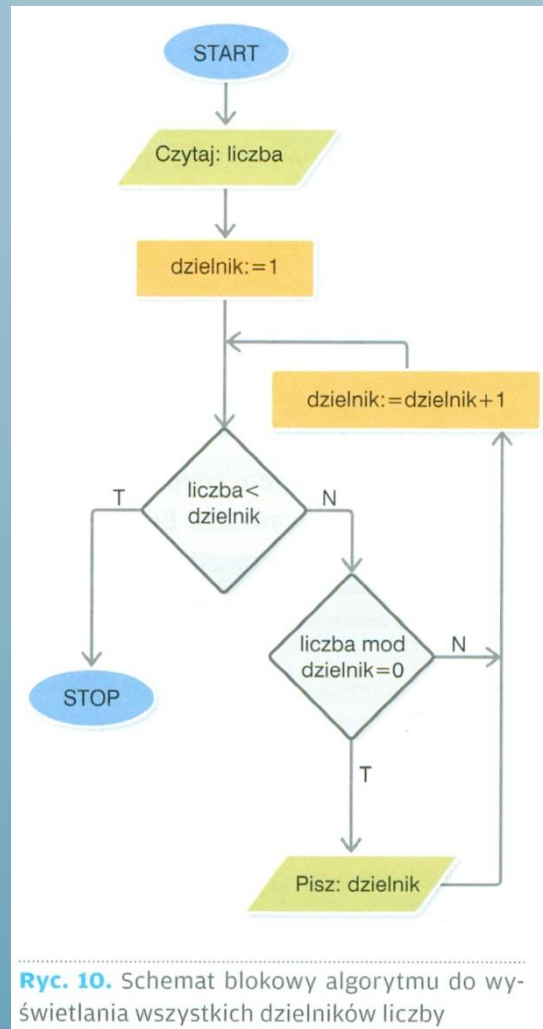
START

Czytaj: liczba

dzielnik:=1

dzielnik:=dzielnik+1

T

liczba< dzielnik

N

STOP

liczba mod dzielnik=0

N

T

Pisz: dzielnik

**Ryc. 10.** Schemat blokowy algorytmu do wyświetlania wszystkich dzielników liczby